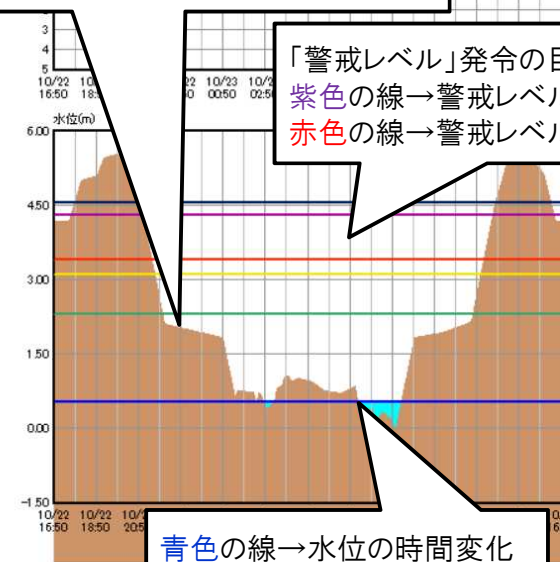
3
4
5
10/22 16:50
10/22
22
10/23 00:50
10/23 02:5

「警戒レベル」発令の目
紫色の線→警戒レベル
赤色の線→警戒レベル

水位(m)
6.00
4.50
3.00
1.50
0.00
−1.50
10/22 16:50
10/22 18:50
10/22 20:5

青色の線→水位の時間変化